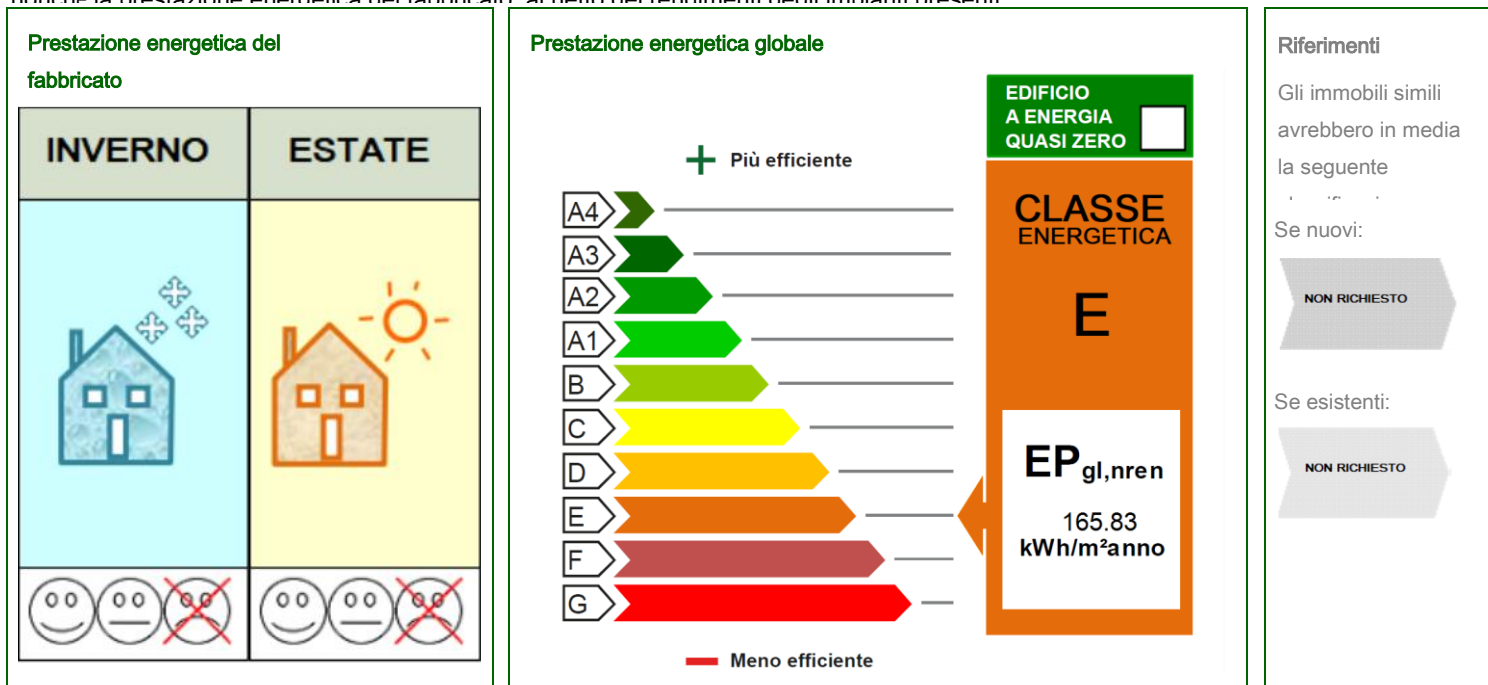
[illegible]

Prestazione energetica del fabbricato

| INVERNO | ESTATE |
|---|---|

Prestazione energetica globale

EDIFICIO A ENERGIA QUASI ZERO

Più efficiente

A4
A3
A2
A1
B
C
D
E
F
G

Meno efficiente

CLASSE ENERGETICA

E

$EP_{gl,nren}$

165.83
kWh/m²anno

Riferimenti

Gli immobili simili avrebbero in media la seguente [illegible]

Se nuovi:

NON RICHIESTO

Se esistenti:

NON RICHIESTO